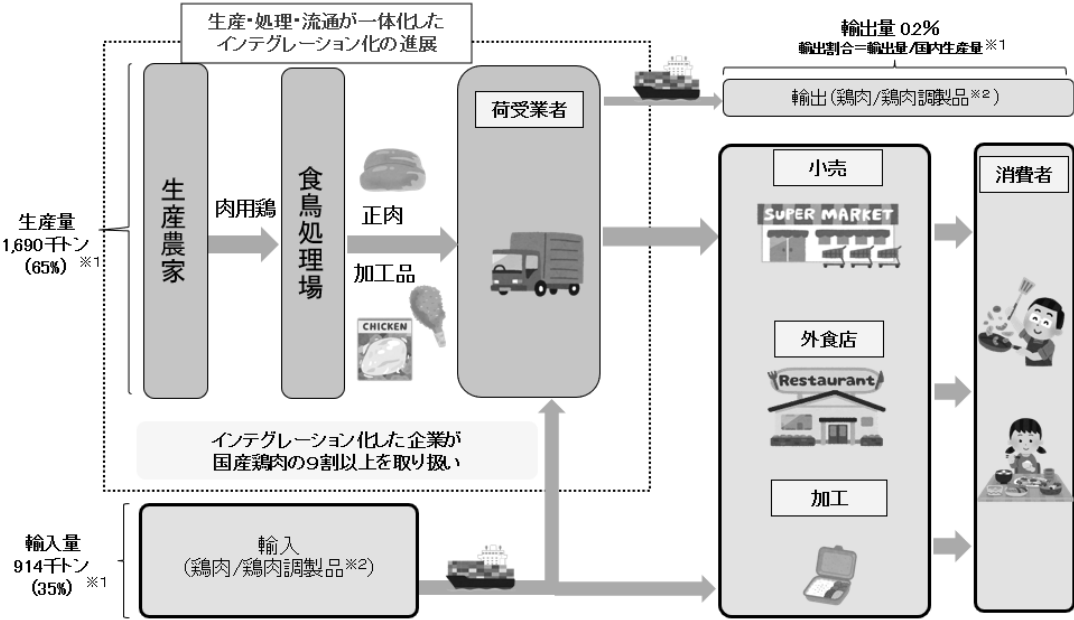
生産・処理・流通が一体化した
インテグレーション化の進展

輸出量 02%
輸出割合＝輸出量/国内生産量※1

輸出（鶏肉/鶏肉調製品※2）

生産量
1,690千トン
（65%）※1

生産農家

肉用鶏

食鳥処理場

正肉

加工品

CHICKEN

荷受業者

小売

SUPER MARKET

消費者

外食店

Restaurant

インテグレーション化した企業が
国産鶏肉の9割以上を取り扱い

加工

輸入量
914千トン
（35%）※1

輸入
（鶏肉/鶏肉調製品※2）